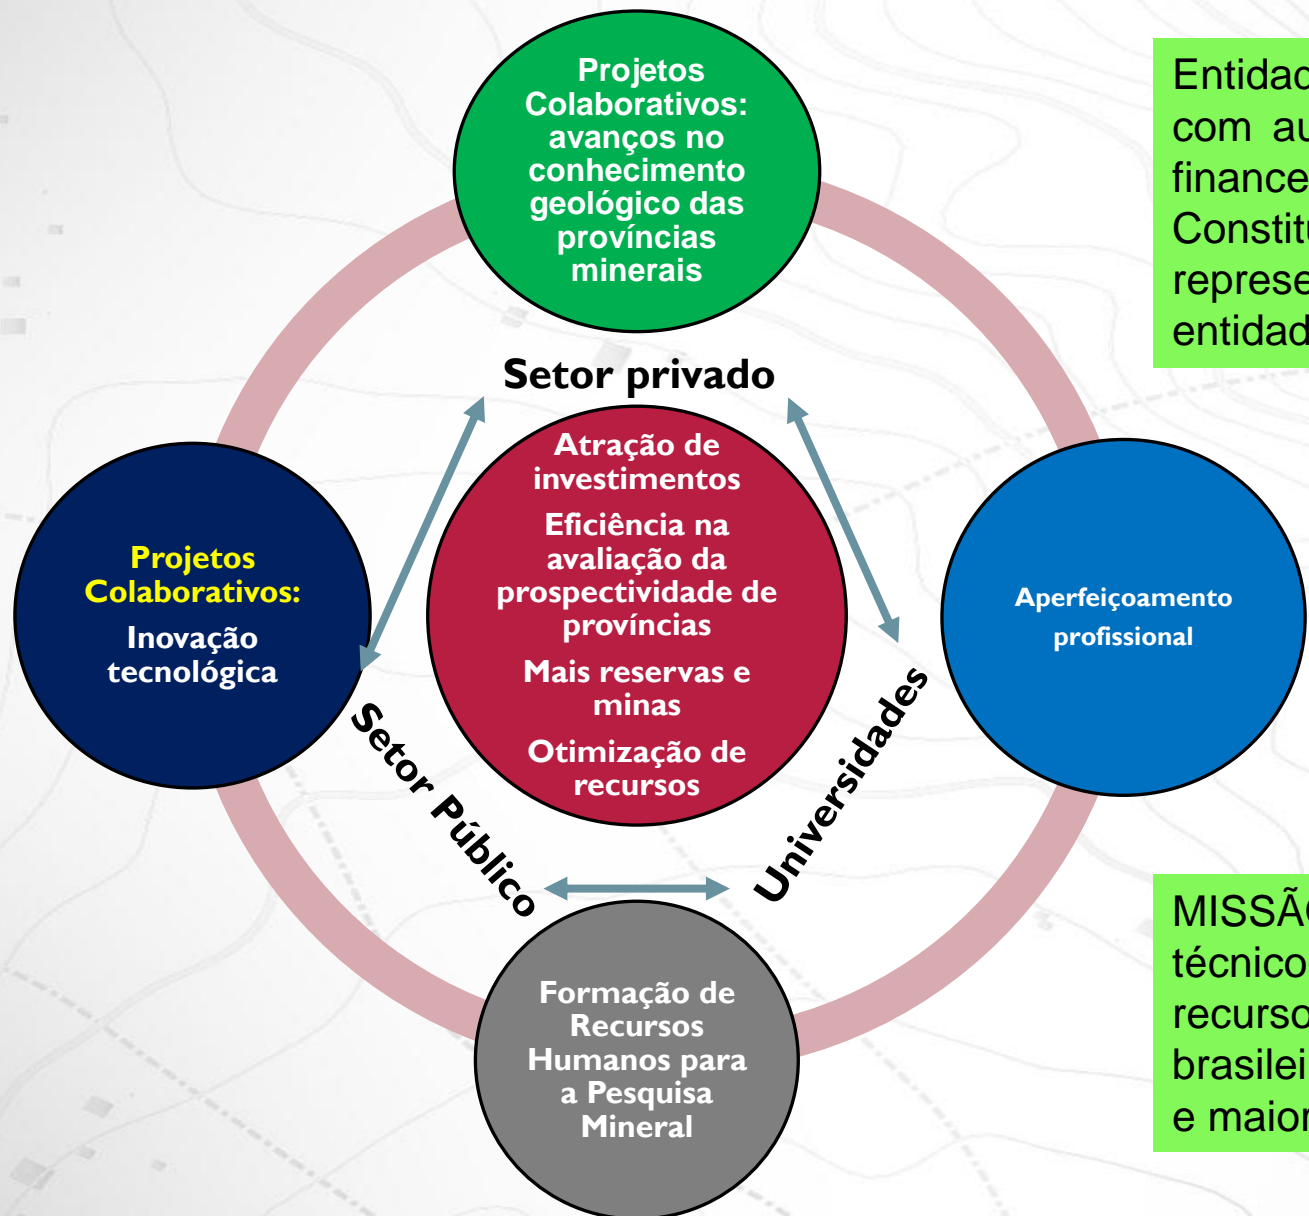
Projetos Colaborativos: avanços no conhecimento geológico das províncias minerais

Entidad
com au
finance
Constitu
represe
entidad

Setor privado

Atração de investimentos

Eficiência na avaliação da prospectividade de províncias

Mais reservas e minas

Otimização de recursos

Projetos Colaborativos:

Inovação tecnológica

Aperfeiçoamento profissional

Setor Público

Universidades

Formação de Recursos Humanos para a Pesquisa Mineral

MISSÃ
técnico
recurso
brasilei
e maior